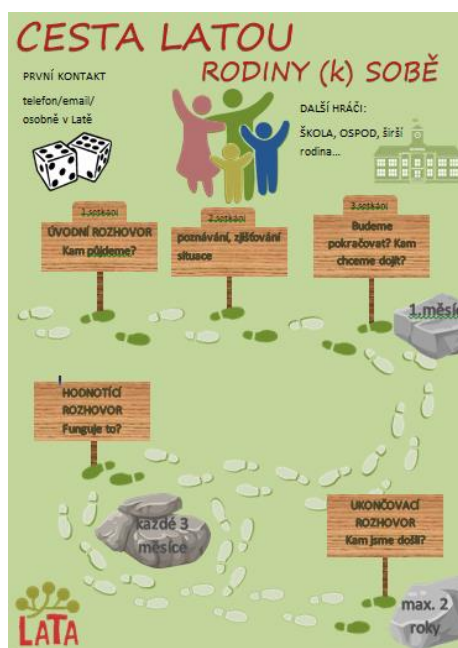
CESTA LATOU
RODINY (k) SOBĚ

PRVNÍ KONTAKT
telefon/email/ osobně v Latě

DALŠÍ HRÁČI:
ŠKOLA, OSPOD, širší rodina…

1.setkání
ÚVODNÍ ROZHOVOR
Kam půjdeme?

2.setkání
poznávání, zjišťování situace

3.setkání
Budeme pokračovat? Kam chceme dojít?

1.měsíc

HODNOTÍCÍ ROZHOVOR
Funguje to?

každé 3 měsíce

UKONČOVACÍ ROZHOVOR
Kam jsme došli?

max. 2 roky

LATA